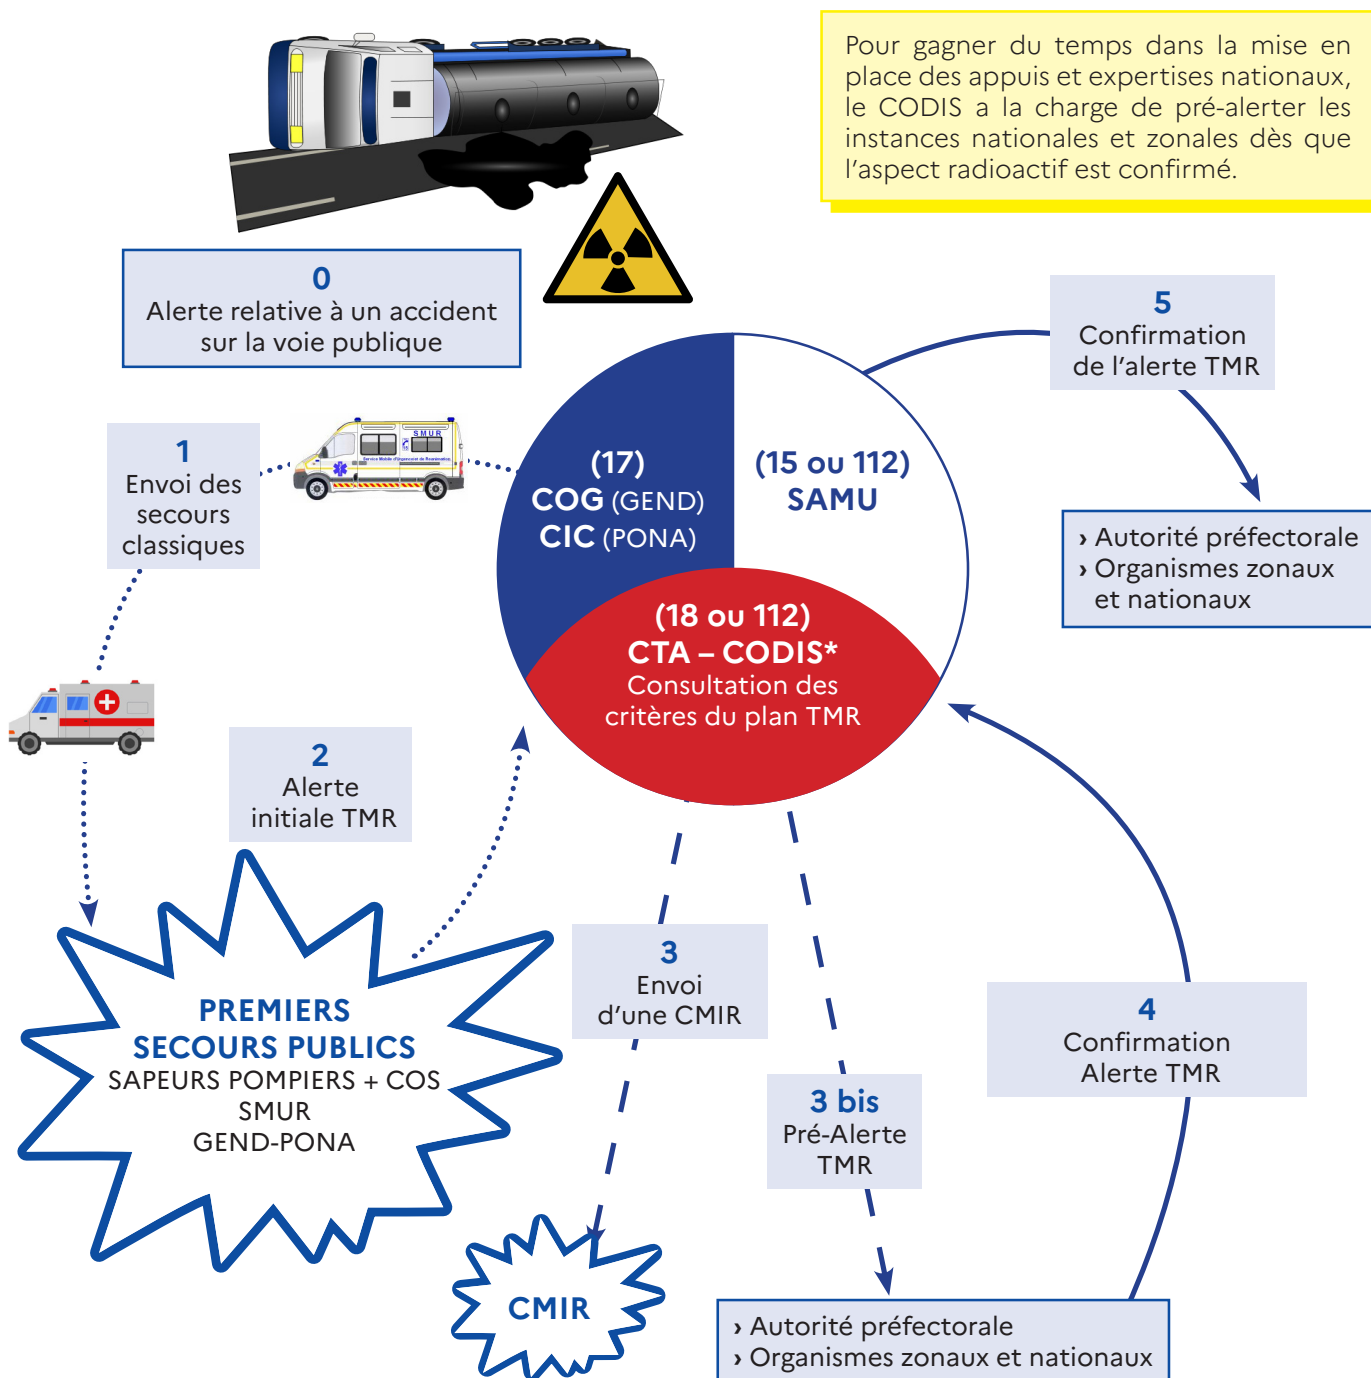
Pour gagner du temps dans la mise en place des appuis et expertises nationaux, le CODIS a la charge de pré-alerter les instances nationales et zonales dès que l'aspect radioactif est confirmé.

0
Alerte relative à un accident sur la voie publique

5
Confirmation de l'alerte TMR

› Autorité préfectorale
› Organismes zonaux et nationaux

1
Envoi des secours classiques

SMUR

(17)
COG (GEND)
CIC (PONA)

(15 ou 112)
SAMU

(18 ou 112)
CTA – CODIS*
Consultation des critères du plan TMR

2
Alerte initiale TMR

3
Envoi d'une CMIR

4
Confirmation Alerte TMR

PREMIERS SECOURS PUBLICS
SAPEURS POMPIERS + COS
SMUR
GEND-PONA

3 bis
Pré-Alerte TMR

CMIR

› Autorité préfectorale
› Organismes zonaux et nationaux